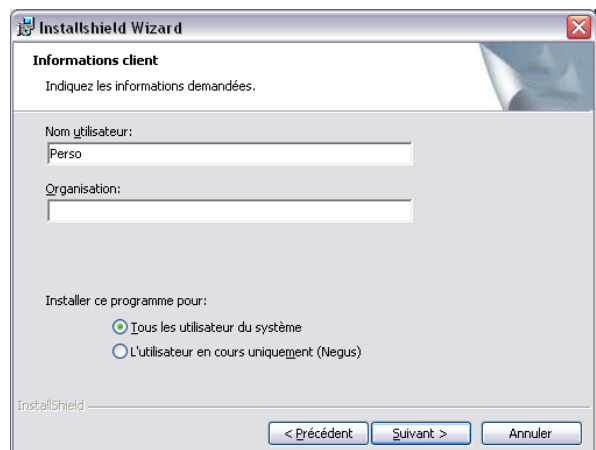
Installshield Wizard

Informations client

Indiquez les informations demandées.

Nom utilisateur:

Perso

Organisation:

Installer ce programme pour:

Tous les utilisateur du système

L'utilisateur en cours uniquement (Negus)

InstallShield

< Précédent

Suivant >

Annuler